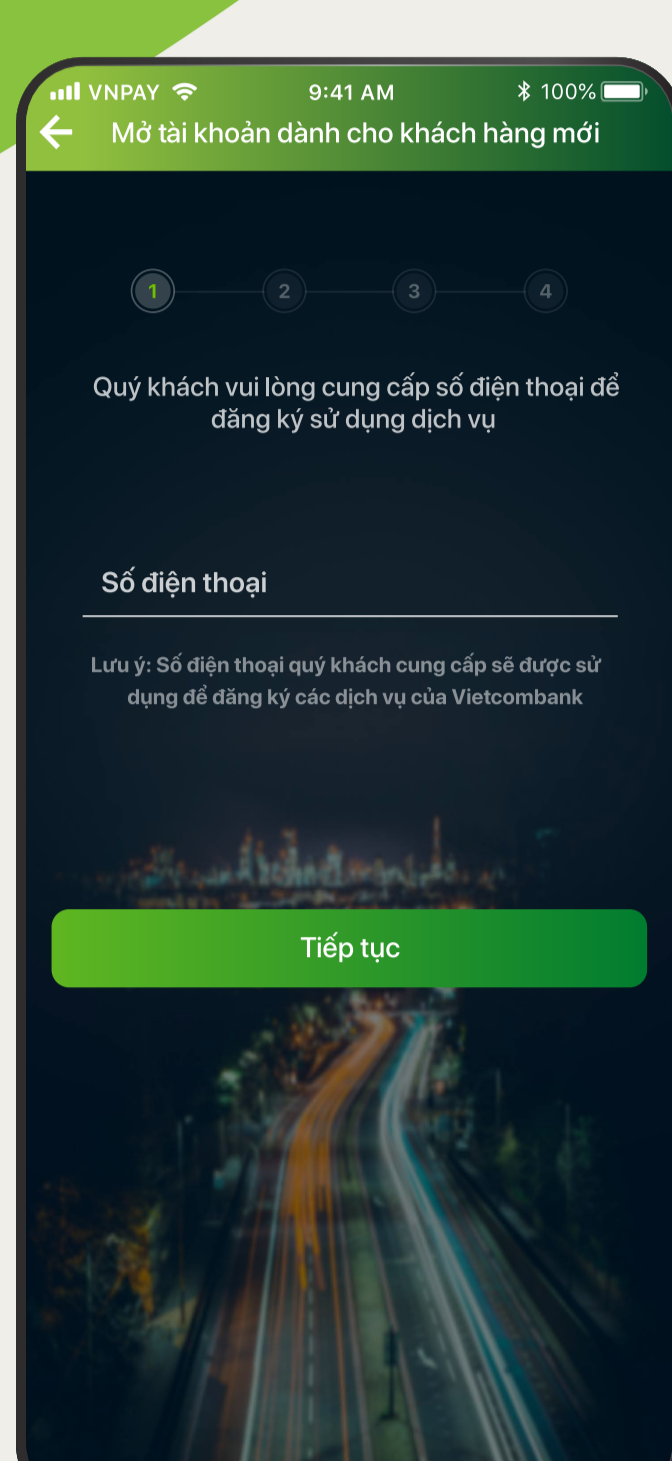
VNPAY 9:41 AM 100%

Mở tài khoản dành cho khách hàng mới

1 2 3 4

Quý khách vui lòng cung cấp số điện thoại để đăng ký sử dụng dịch vụ

Số điện thoại

Lưu ý: Số điện thoại quý khách cung cấp sẽ được sử dụng để đăng ký các dịch vụ của Vietcombank

Tiếp tục